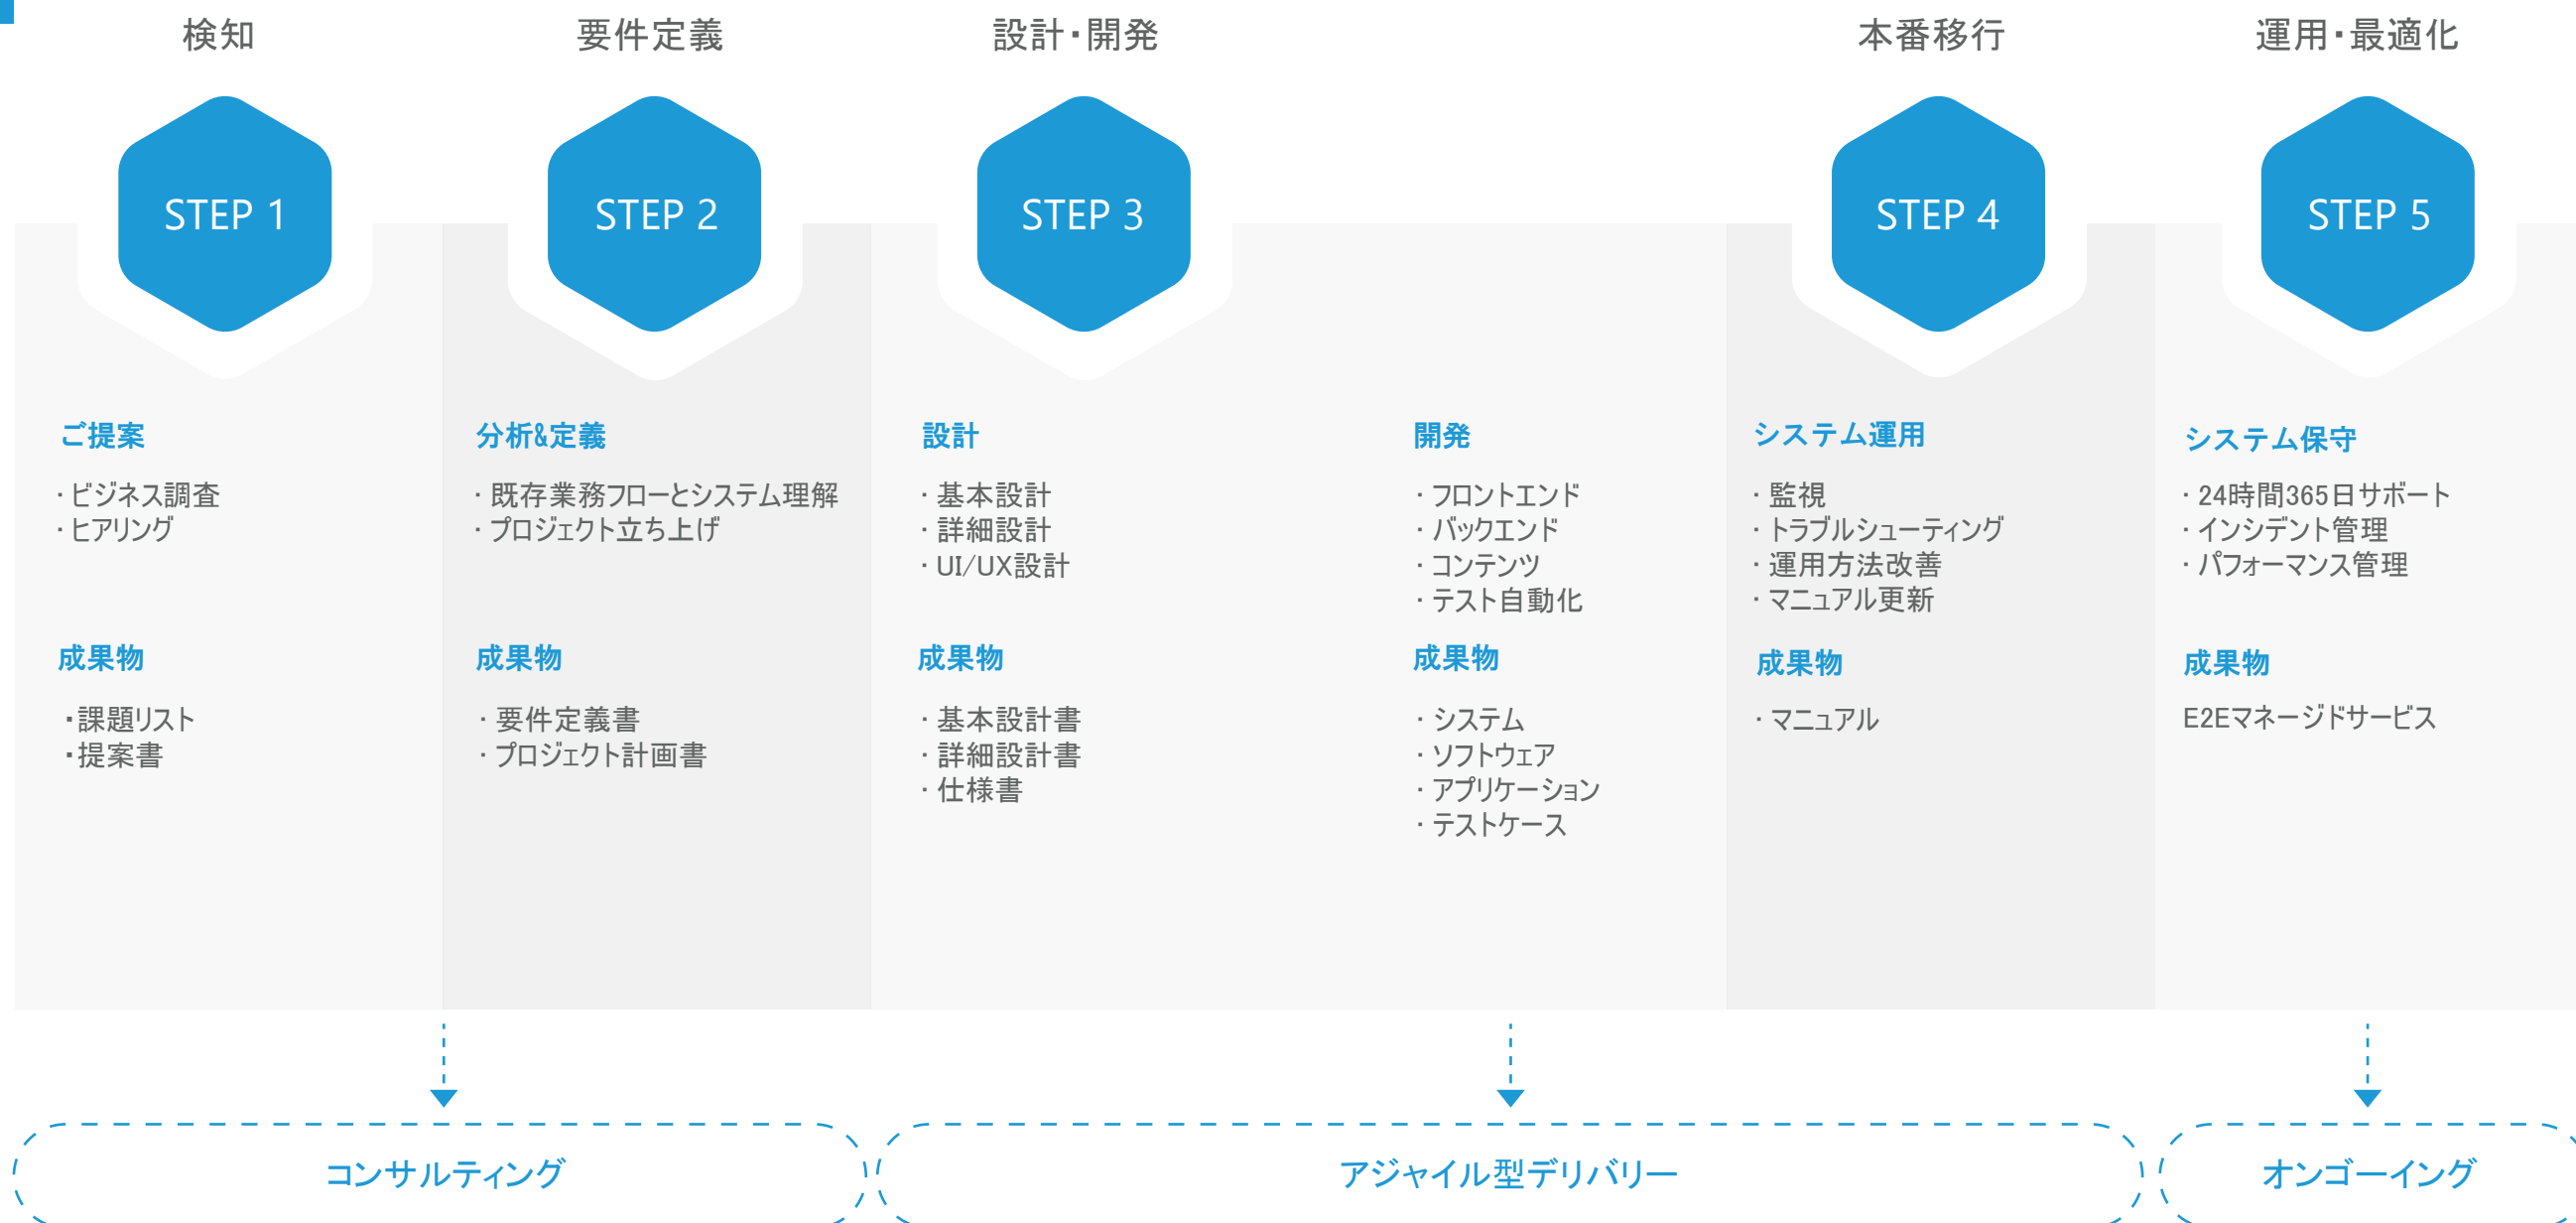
検知

STEP 1

ご提案

・ビジネス調査
・ヒアリング

成果物

・課題リスト
・提案書

要件定義

STEP 2

分析&定義

・既存業務フローとシステム理解
・プロジェクト立ち上げ

成果物

・要件定義書
・プロジェクト計画書

設計・開発

STEP 3

設計

・基本設計
・詳細設計
・UI/UX設計

成果物

・基本設計書
・詳細設計書
・仕様書

開発

・フロントエンド
・バックエンド
・コンテンツ
・テスト自動化

成果物

・システム
・ソフトウェア
・アプリケーション
・テストケース

本番移行

STEP 4

システム運用

・監視
・トラブルシューティング
・運用方法改善
・マニュアル更新

成果物

・マニュアル

運用・最適化

STEP 5

システム保守

・24時間365日サポート
・インシデント管理
・パフォーマンス管理

成果物

E2Eマネージドサービス

コンサルティング

アジャイル型デリバリー

オンゴーイング